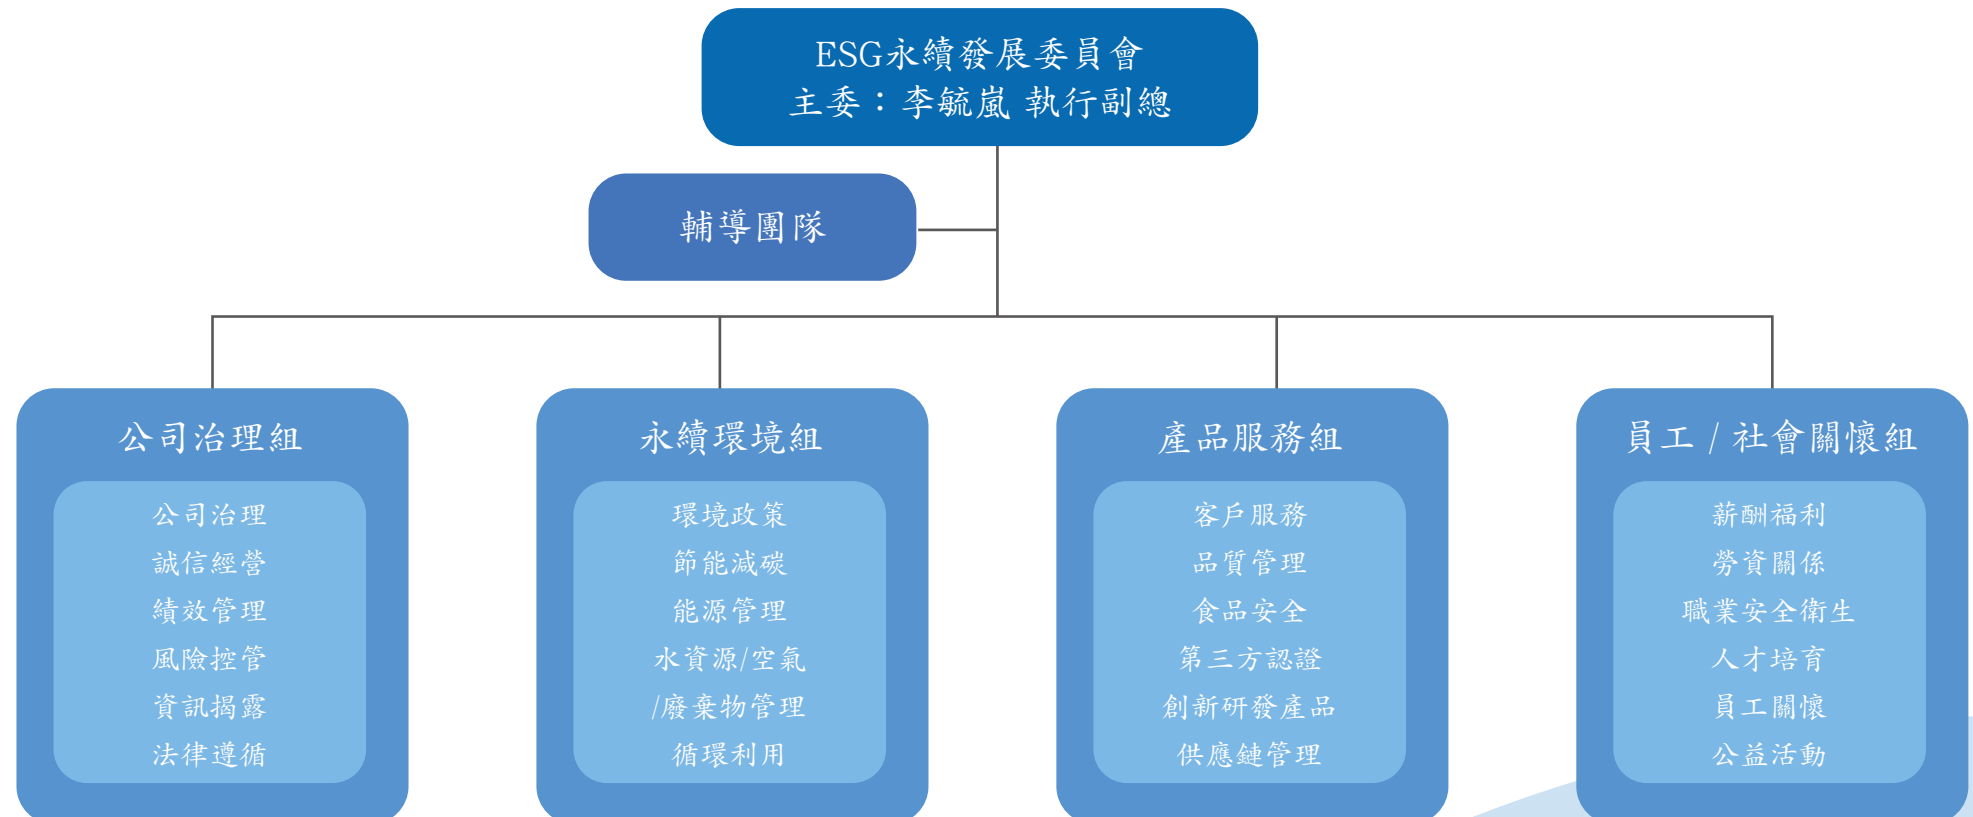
ESG永續發展委員會
主委：李毓嵐 執行副總

輔導團隊

公司治理組

公司治理
誠信經營
績效管理
風險控管
資訊揭露
法律遵循

永續環境組

環境政策
節能減碳
能源管理
水資源/空氣
/廢棄物管理
循環利用

產品服務組

客戶服務
品質管理
食品安全
第三方認證
創新研發產品
供應鏈管理

員工 / 社會關懷組

薪酬福利
勞資關係
職業安全衛生
人才培育
員工關懷
公益活動